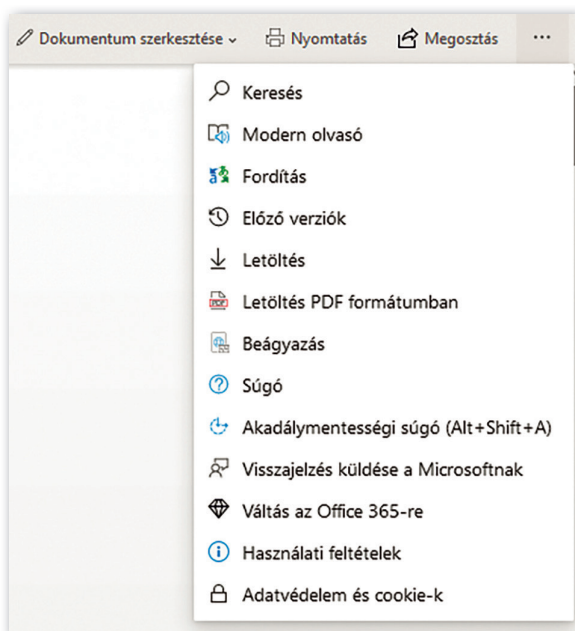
Dokumentum szerkesztése Nyomtatás Megosztás ...

Keresés
Modern olvasó
Fordítás
Előző verziók
Letöltés
Letöltés PDF formátumban
Beágyazás
Súgó
Akadálymentességi súgó (Alt+Shift+A)
Visszajelzés küldése a Microsoftnak
Váltás az Office 365-re
Használati feltételek
Adatvédelem és cookie-k